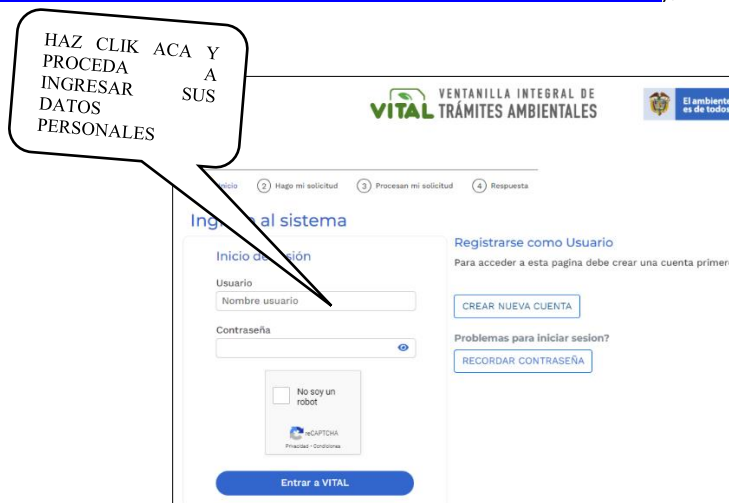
HAZ CLIK ACA Y PROCEDA A INGRESAR SUS DATOS PERSONALES

VITAL VENTANILLA INTEGRAL DE TRÁMITES AMBIENTALES

El ambiente es de todos

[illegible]icio ② Hago mi solicitud ③ Procesan mi solicitud ④ Respuesta

Ing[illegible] al sistema

Inicio de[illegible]sión

Usuario

Nombre usuario

Contraseña

No soy un robot

reCAPTCHA
Privacidad - Condiciones

Entrar a VITAL

Registrarse como Usuario

Para acceder a esta pagina debe crear una cuenta primer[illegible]

CREAR NUEVA CUENTA

Problemas para iniciar sesion?

RECORDAR CONTRASEÑA